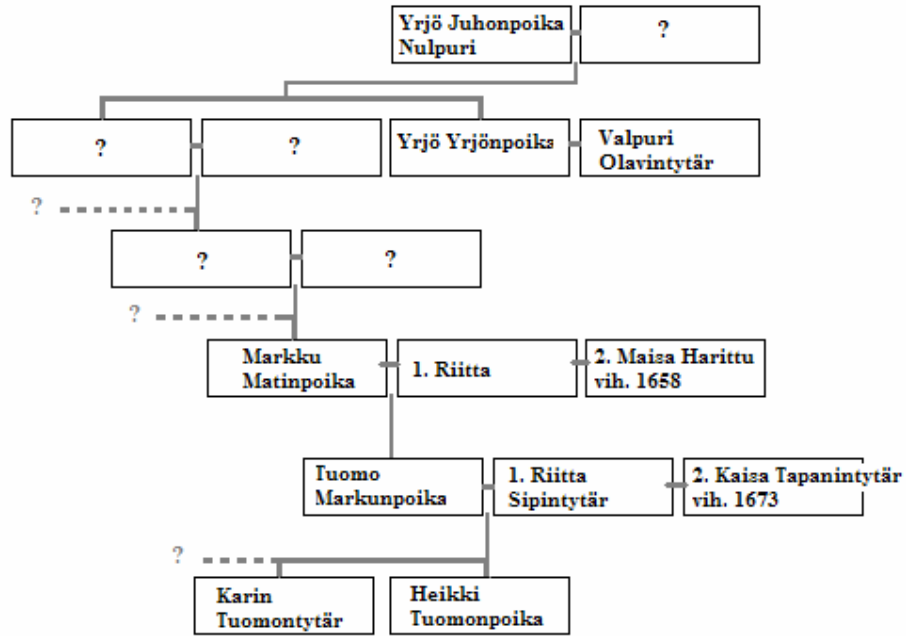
Yrjö Juhonpoika Nulpuri

?

?

?

Yrjö Yrjönpoiks

Valpuri Olavintytär

?

?

?

?

Markku Matinpoika

1. Riitta

2. Maisa Harittu vih. 1658

Tuomo Markunpoika

1. Riitta Sipintytär

2. Kaisa Tapanintytär vih. 1673

?

Karin Tuomontytär

Heikki Tuomonpoika